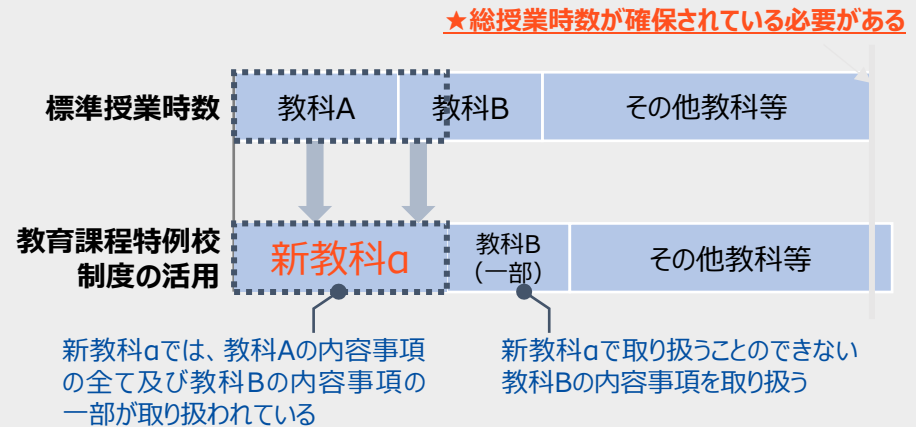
★総授業時数が確保されている必要がある

標準授業時数

教科A

教科B

その他教科等

教育課程特例校制度の活用

新教科α

教科B（一部）

その他教科等

新教科αでは、教科Aの内容事項の全て及び教科Bの内容事項の一部が取り扱われている

新教科αで取り扱うことのできない教科Bの内容事項を取り扱う